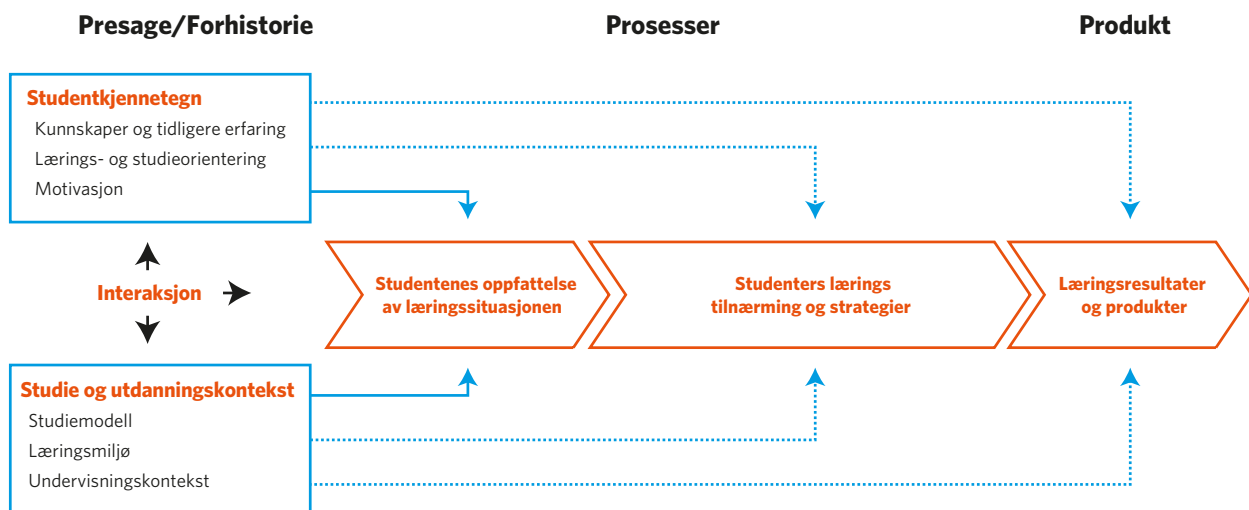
Presage/Forhistorie

Prosesser

Produkt

Studentkjennetegn
Kunnskaper og tidligere erfaring
Lærings- og studieorientering
Motivasjon

Interaksjon

Studentenes oppfattelse av læringssituasjonen

Studenters lærings tilnærming og strategier

Læringsresultater og produkter

Studie og utdanningskontekst
Studiemodell
Læringsmiljø
Undervisningskontekst